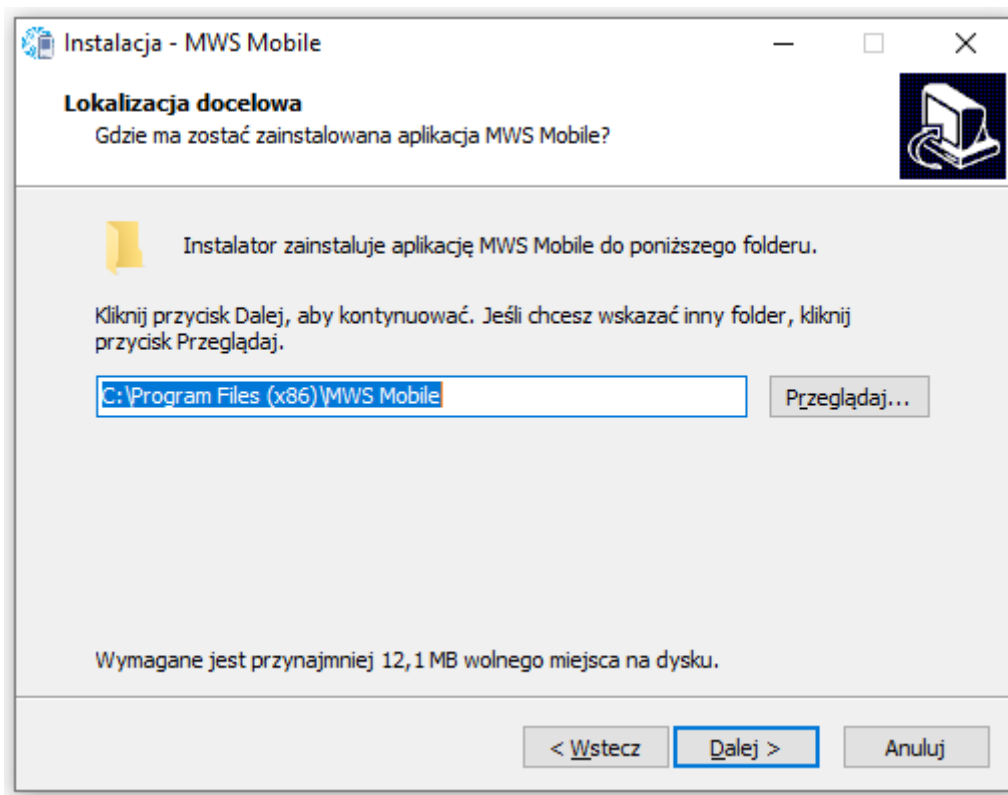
Instalacja - MWS Mobile

Lokalizacja docelowa
Gdzie ma zostać zainstalowana aplikacja MWS Mobile?

Instalator zainstaluje aplikację MWS Mobile do poniższego folderu.

Kliknij przycisk Dalej, aby kontynuować. Jeśli chcesz wskazać inny folder, kliknij przycisk Przeglądaj.

C:\Program Files (x86)\MWS Mobile

Przeglądaj...

Wymagane jest przynajmniej 12,1 MB wolnego miejsca na dysku.

< Wstecz

Dalej >

Anuluj